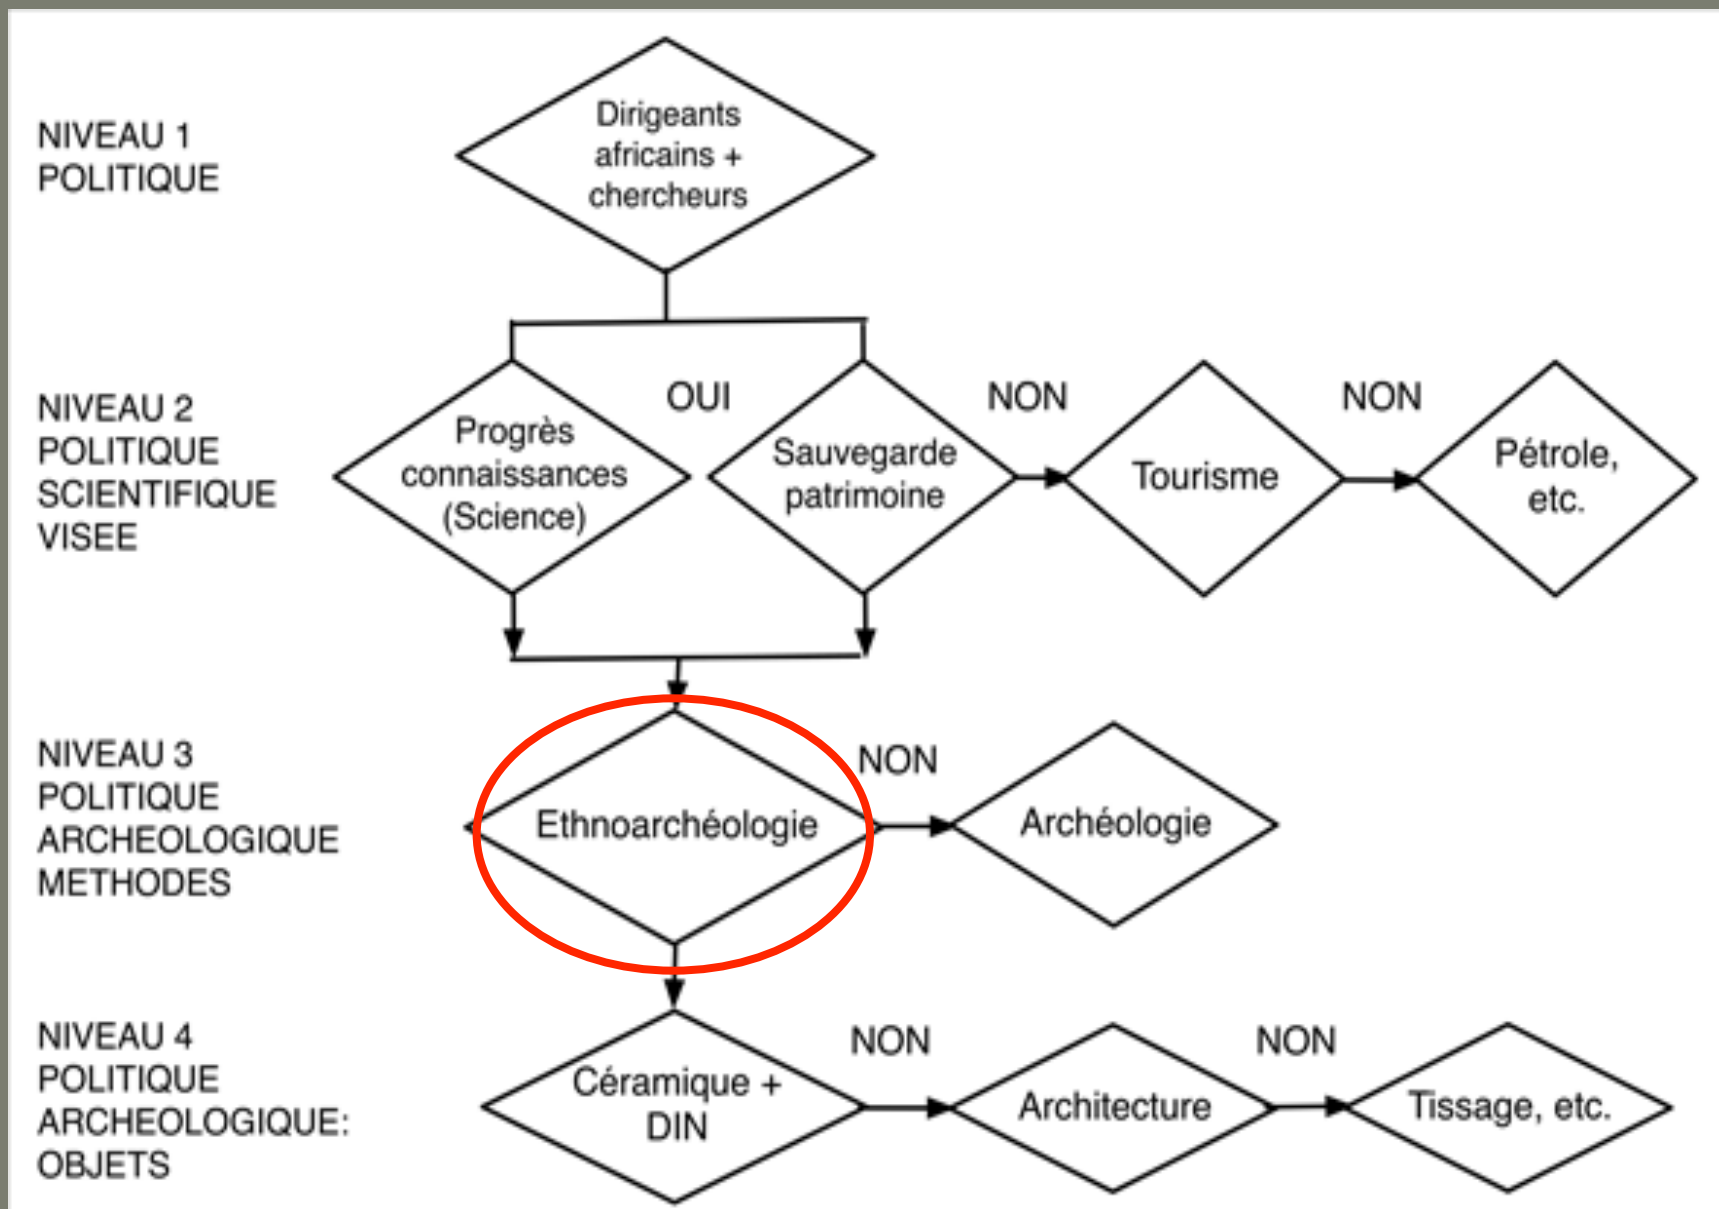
NIVEAU 1
POLITIQUE

Dirigeants africains + chercheurs

NIVEAU 2
POLITIQUE
SCIENTIFIQUE
VISEE

Progrès connaissances (Science)

OUI

Sauvegarde patrimoine

NON

Tourisme

NON

Pétrole, etc.

NIVEAU 3
POLITIQUE
ARCHEOLOGIQUE
METHODES

Ethnoarchéologie

NON

Archéologie

NIVEAU 4
POLITIQUE
ARCHEOLOGIQUE:
OBJETS

Céramique + DIN

NON

Architecture

NON

Tissage, etc.